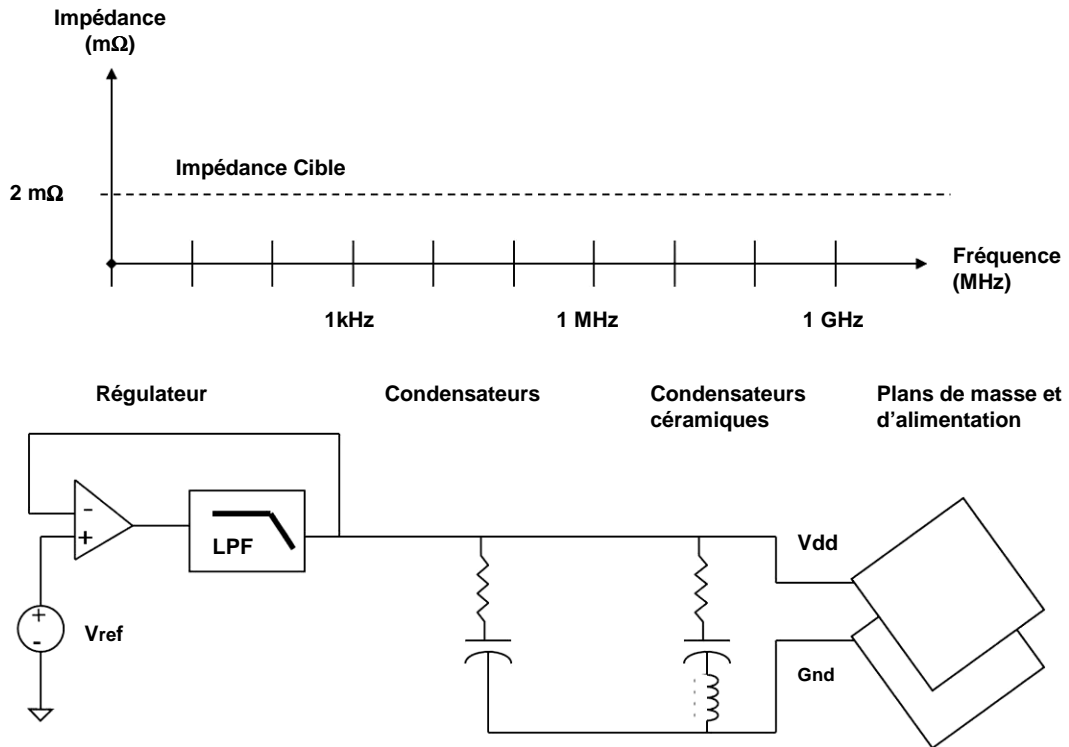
Impédance (m$\Omega$)

Impédance Cible

2 m$\Omega$

Fréquence (MHz)

1kHz

1 MHz

1 GHz

Régulateur

Condensateurs

Condensateurs céramiques

Plans de masse et d'alimentation

-

+

LPF

Vdd

+

-

Vref

Gnd